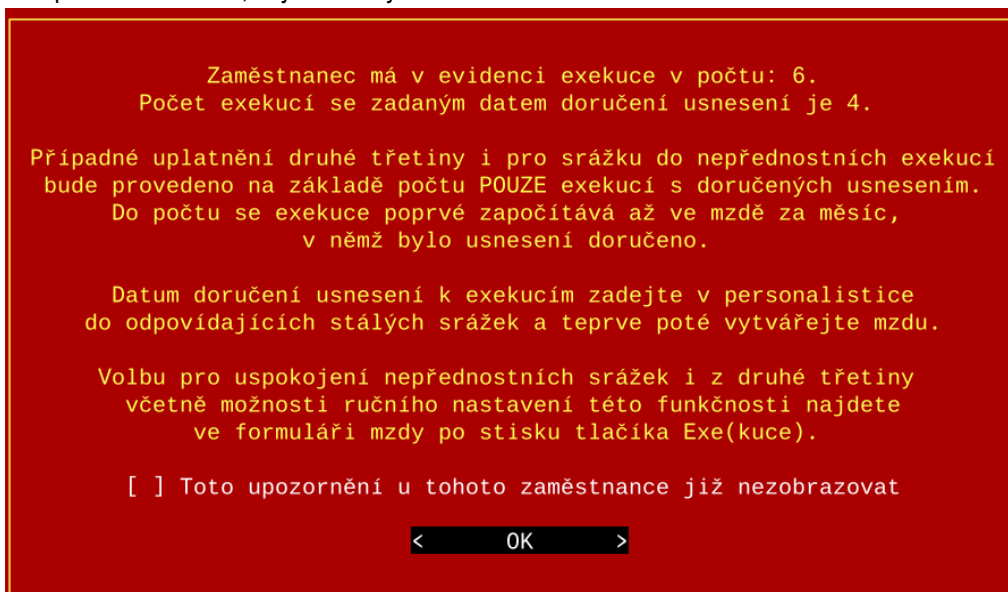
Zaměstnanec má v evidenci exekuce v počtu: 6.
Počet exekucí se zadaným datem doručení usnesení je 4.

Případné uplatnění druhé třetiny i pro srážku do nepřednostních exekucí bude provedeno na základě počtu POUZE exekucí s doručených usnesením. Do počtu se exekuce poprvé započítává až ve mzdě za měsíc, v němž bylo usnesení doručeno.

Datum doručení usnesení k exekucím zadejte v personalistice do odpovídajících stálých srážek a teprve poté vytvářejte mzdu.

Volbu pro uspokojení nepřednostních srážek i z druhé třetiny včetně možnosti ručního nastavení této funkčnosti najdete ve formuláři mzdy po stisku tlačíka Exe(kuce).

[ ] Toto upozornění u tohoto zaměstnance již nezobrazovat

< OK >